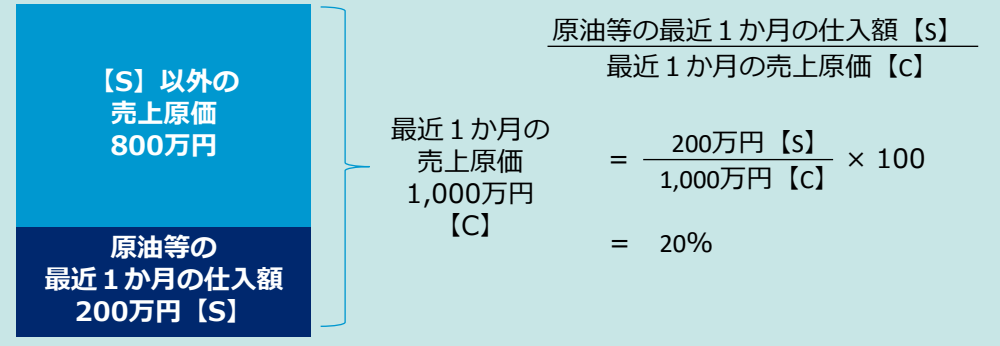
【S】以外の
売上原価
800万円

原油等の
最近１か月の仕入額
200万円【S】

最近１か月の
売上原価
1,000万円
【C】

$\frac{\text{原油等の最近１か月の仕入額【S】}}{\text{最近１か月の売上原価【C】}}$

$= \frac{\text{200万円【S】}}{\text{1,000万円【C】}} \times 100$

$=$ 20%